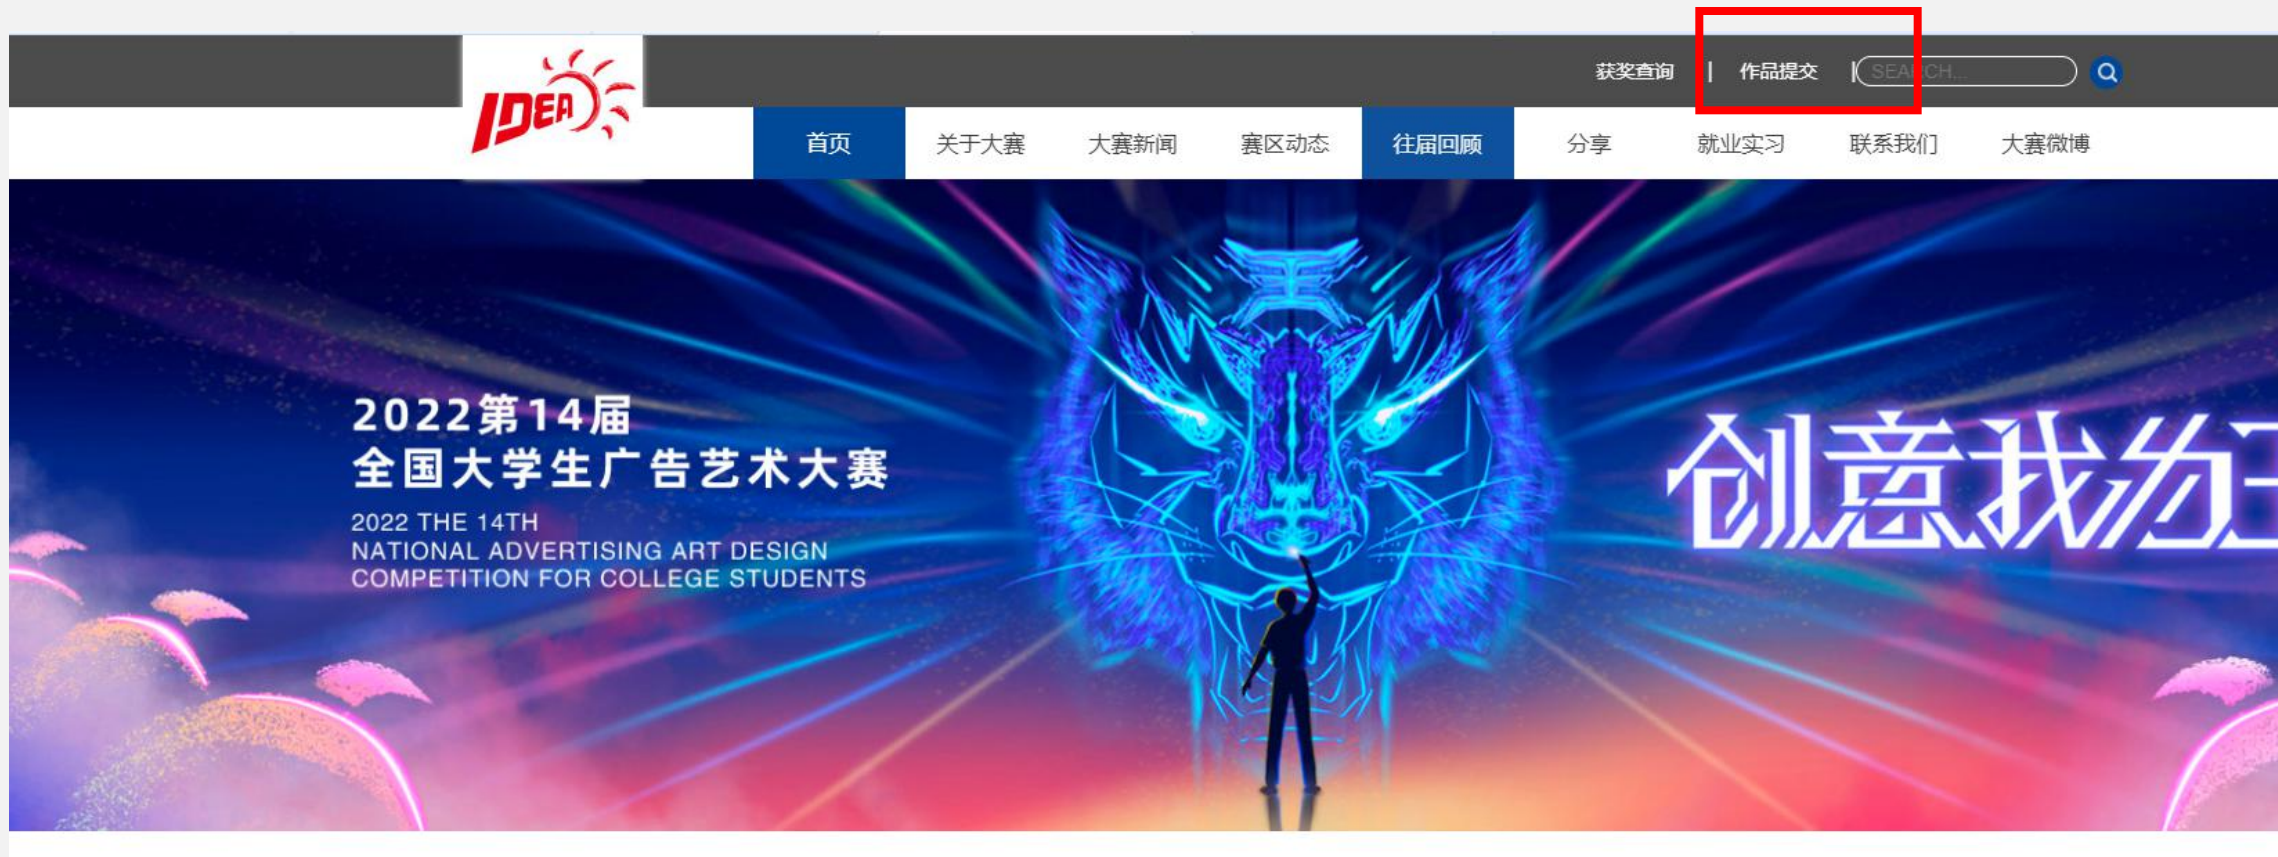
IDEA

获奖查询 | 作品提交 | SEA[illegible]CH...

首页 关于大赛 大赛新闻 赛区动态 往届回顾 分享 就业实习 联系我们 大赛微博

2022第14届
全国大学生广告艺术大赛

2022 THE 14TH
NATIONAL ADVERTISING ART DESIGN
COMPETITION FOR COLLEGE STUDENTS

创意我为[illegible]